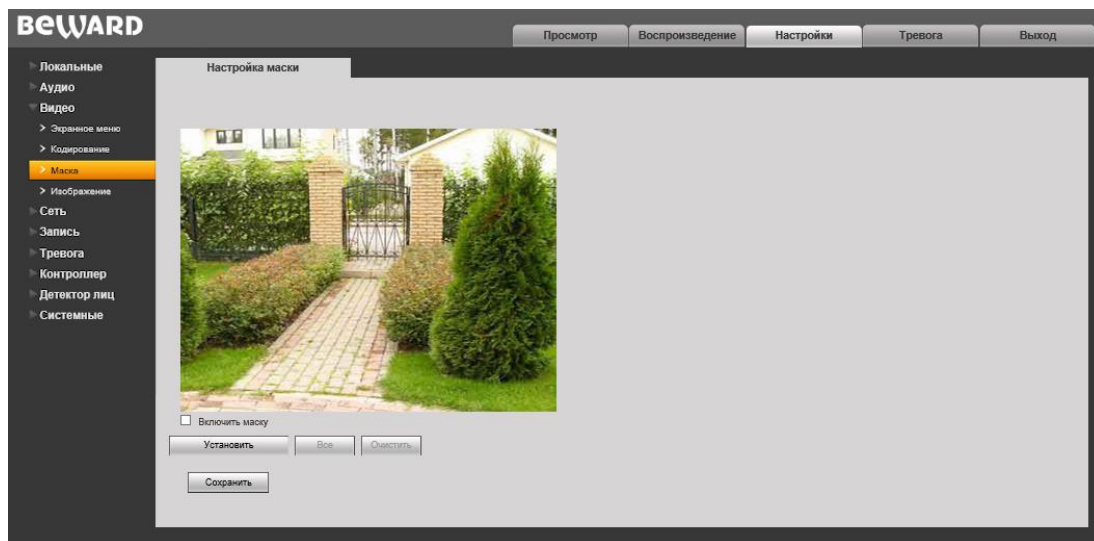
BEWARD

Просмотр | Воспроизведение | Настройки | Тревога | Выход

Локальные
Аудио
Видео
> Экранное меню
> Кодирование
> Маска
> Изображение
Сеть
Запись
Тревога
Контроллер
Детектор лиц
Системные

Настройка маски

Включить маску

Установить | Все | Очистить

Сохранить